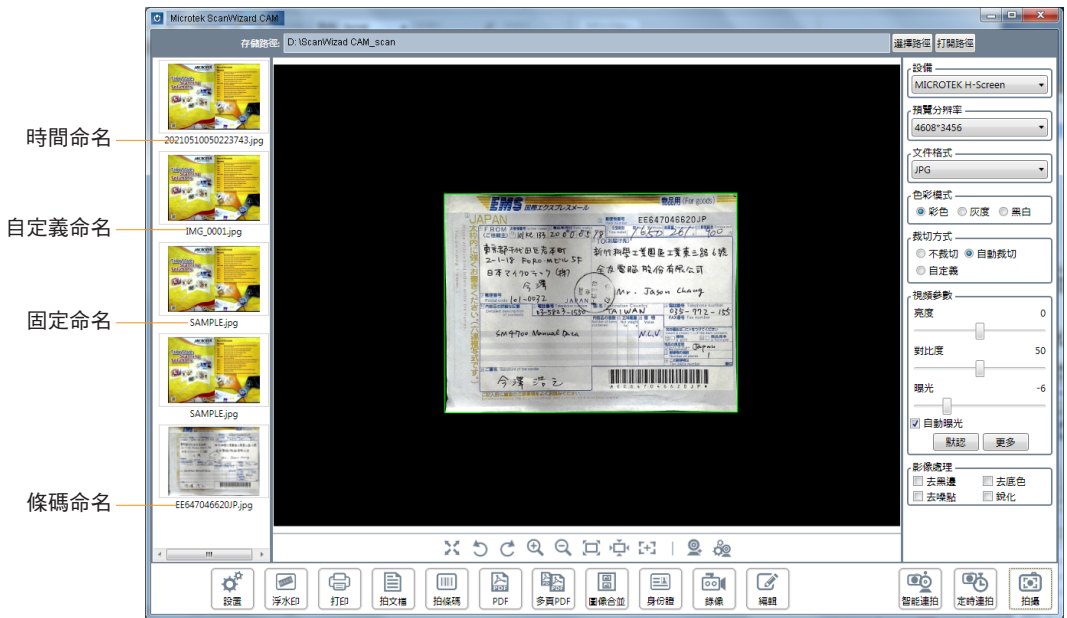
Microtek ScanWizard CAM

存儲路徑: D:\ScanWizad CAM_scan

選擇路徑 打開路徑

時間命名
20210510050223743.jpg

自定義命名
IMG_0001.jpg

固定命名
SAMPLE.jpg

SAMPLE.jpg

條碼命名
EE647046620JP.jpg

EMS 国際エクスプレスメール
JAPAN
EE647046620JP
物品用 (for goods)
FROM
東京都千代田区五木町
2-1-13 FORO·MEビル 5F
日本マイクロテック (株)
今澤
101-0072
JAPAN
03-5823-1530
TO
新竹科學工業園區工業東三路6號
全友電腦股份有限公司
Mr. Jason Chang
TAIWAN
035-772-155
SM4700 Manual Data
N.C.V
Japan
今澤 洋之

設備
MICROTEK H-Screen

預覽分辨率
4608*3456

文件格式
JPG

色彩模式
彩色 灰度 黑白

裁切方式
不裁切 自動裁切
自定義

視頻參數
亮度 0
對比度 50
曝光 -6
自動曝光
默認 更多

影像處理
去黑邊 去底色
去噪點 銳化

設置 浮水印 打印 拍文檔 拍條碼 PDF 多頁PDF 圖像合並 身份證 錄像 編輯 智能連拍 定時連拍 拍攝